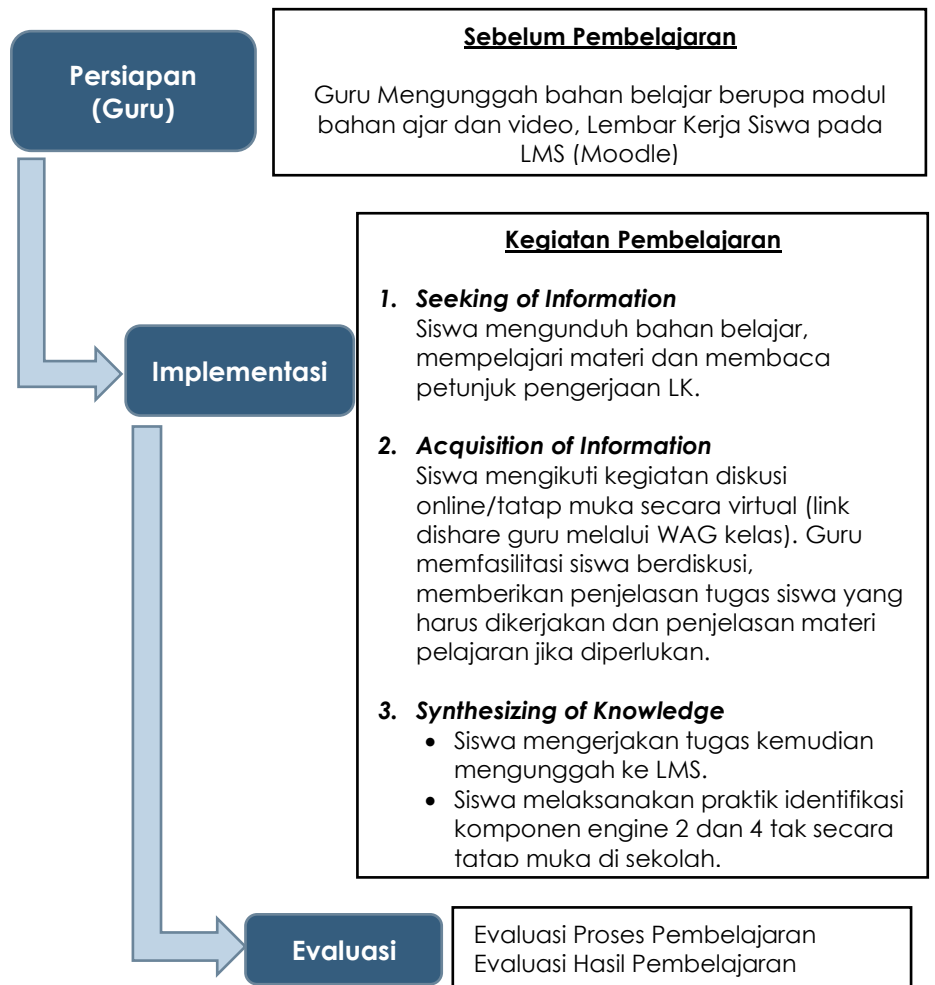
Persiapan (Guru)

Sebelum Pembelajaran

Guru Mengunggah bahan belajar berupa modul bahan ajar dan video, Lembar Kerja Siswa pada LMS (Moodle)

Implementasi

Kegiatan Pembelajaran

1. Seeking of Information
Siswa mengunduh bahan belajar, mempelajari materi dan membaca petunjuk pengerjaan LK.

2. Acquisition of Information
Siswa mengikuti kegiatan diskusi online/tatap muka secara virtual (link dishare guru melalui WAG kelas). Guru memfasilitasi siswa berdiskusi, memberikan penjelasan tugas siswa yang harus dikerjakan dan penjelasan materi pelajaran jika diperlukan.

3. Synthesizing of Knowledge
• Siswa mengerjakan tugas kemudian mengunggah ke LMS.
• Siswa melaksanakan praktik identifikasi komponen engine 2 dan 4 tak secara tatap muka di sekolah.

Evaluasi

Evaluasi Proses Pembelajaran
Evaluasi Hasil Pembelajaran